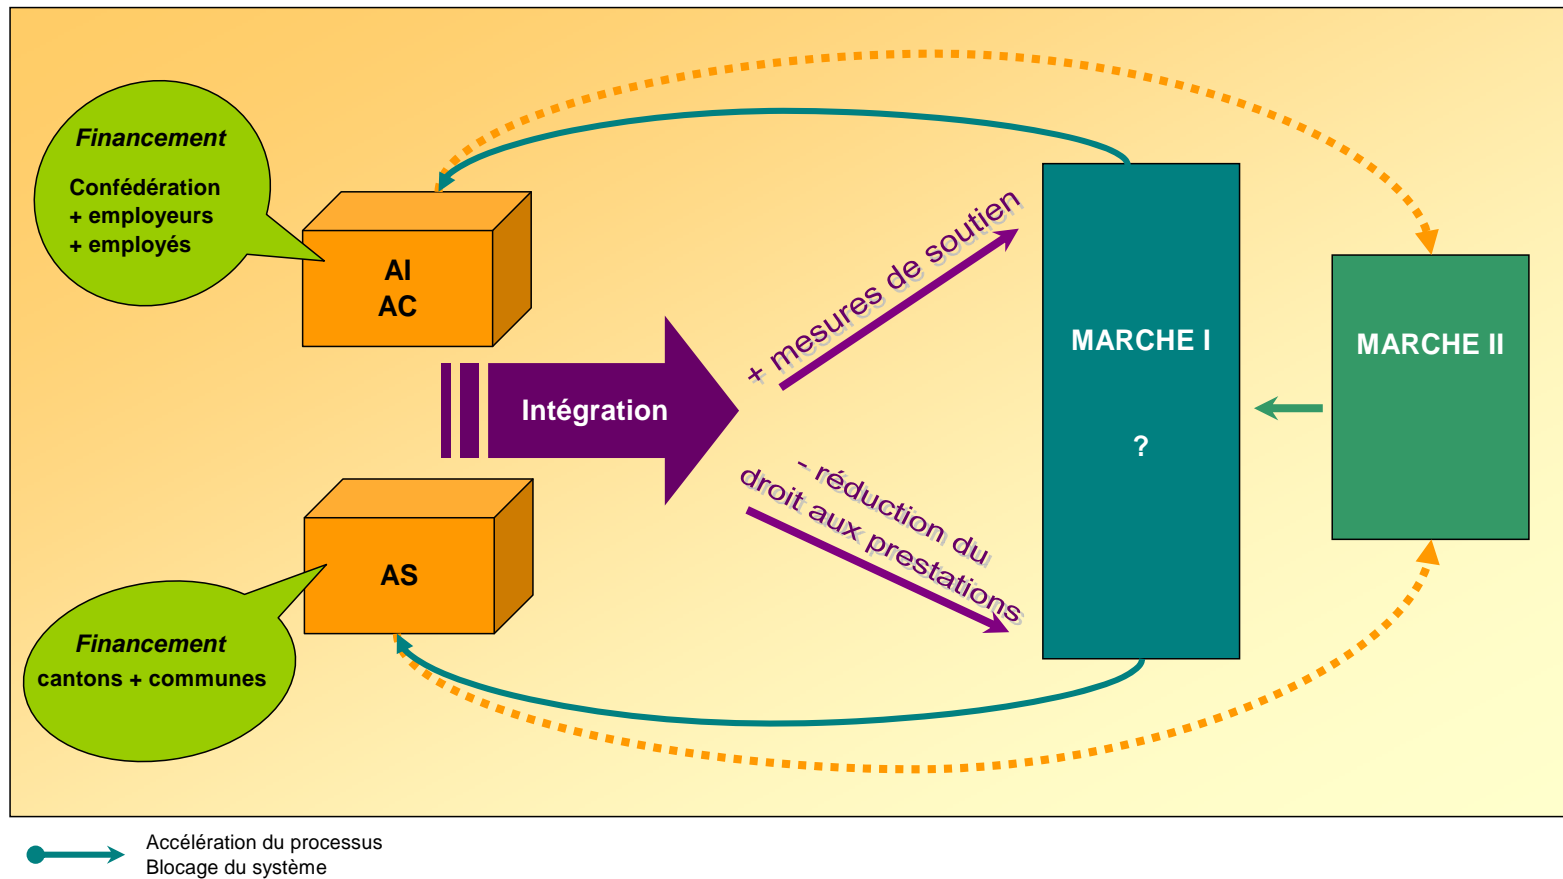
Financement
Confédération
+ employeurs
+ employés

AI
AC

AS

Financement
cantons + communes

Intégration

+ mesures de soutien

- réduction du droit aux prestations

MARCHE I

?

MARCHE II

Accélération du processus
Blocage du système